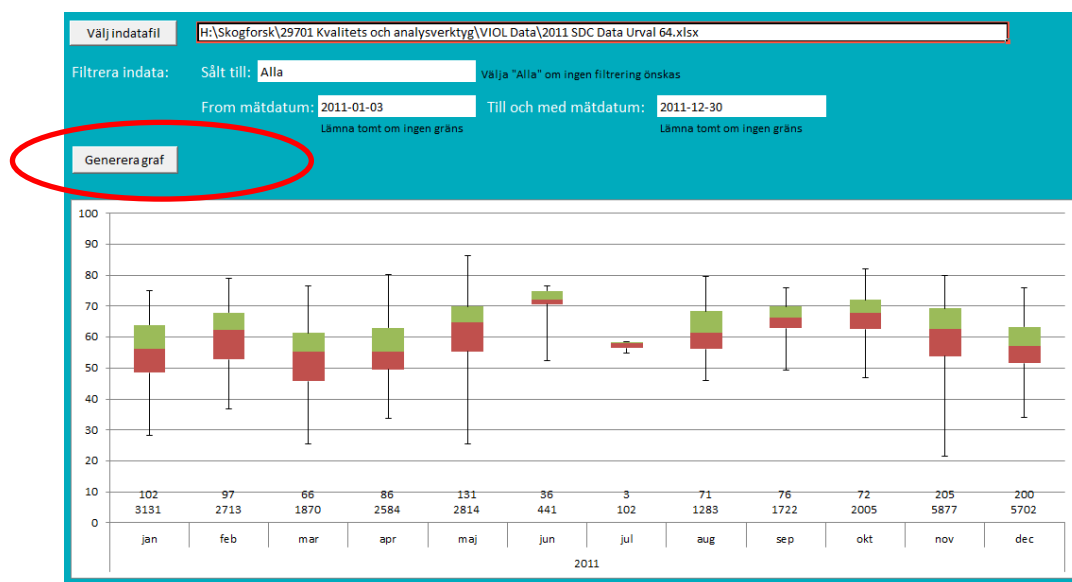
Välj indatafil H:\Skogforsk\29701 Kvalitets och analysverktyg\VIOL Data\2011 SDC Data Urval 64.xlsx

Filtrera indata: Sålt till: Alla Välja "Alla" om ingen filtrering önskas

From mätdatum: 2011-01-03 Lämna tomt om ingen gräns

Till och med mätdatum: 2011-12-30 Lämna tomt om ingen gräns

Generera graf

100
90
80
70
60
50
40
30
20
10
0

| jan | feb | mar | apr | maj | jun | jul | aug | sep | okt | nov | dec |
|---|---|---|---|---|---|---|---|---|---|---|---|
| 102 | 97 | 66 | 86 | 131 | 36 | 3 | 71 | 76 | 72 | 205 | 200 |
| 3131 | 2713 | 1870 | 2584 | 2814 | 441 | 102 | 1283 | 1722 | 2005 | 5877 | 5702 |

2011